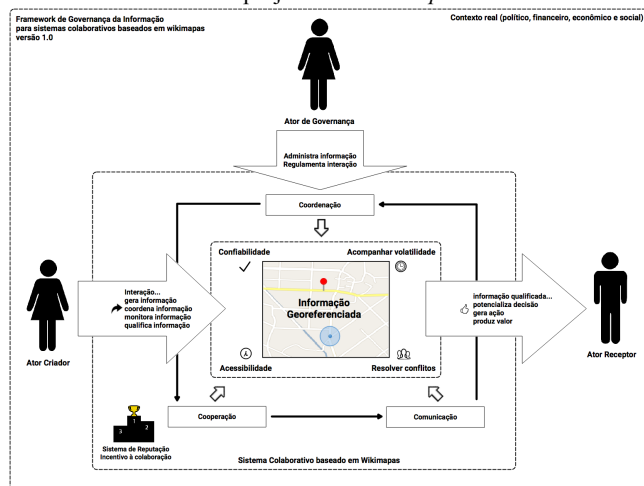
Framework de Governança da Informação para sistemas colaborativos baseados em wikimapas versão 1.0

Contexto real (político, financeiro, econômico e social)

Ator de Governança

Administra informação
Regulamenta interação

Coordenação

Confiabilidade

Acompanhar volatilidade

Interação...
gera informação
coordena informação
monitora informação
qualifica informação

Informação Georeferenciada

informação qualificada...
potencializa decisão
gera ação
produz valor

Ator Criador

Ator Receptor

Acessibilidade

Resolver conflitos

1
2
3

Cooperação

Comunicação

Sistema de Reputação
Incentivo à colaboração

Sistema Colaborativo baseado em Wikimapas